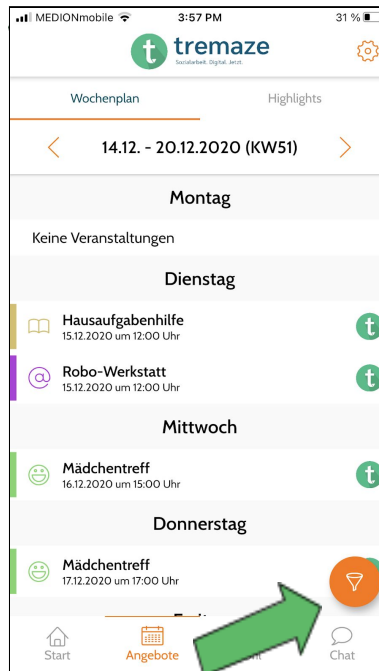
MEDIONmobile 3:57 PM 31 %

tremaze
Sozialarbeit. Digital. Jetzt.

Wochenplan
Highlights

14.12. - 20.12.2020 (KW51)

Montag

Keine Veranstaltungen

Dienstag

Hausaufgabenhilfe
15.12.2020 um 12:00 Uhr

Robo-Werkstatt
15.12.2020 um 12:00 Uhr

Mittwoch

Mädchentreff
16.12.2020 um 15:00 Uhr

Donnerstag

Mädchentreff
17.12.2020 um 17:00 Uhr

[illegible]

Start
Angebote
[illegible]
Chat